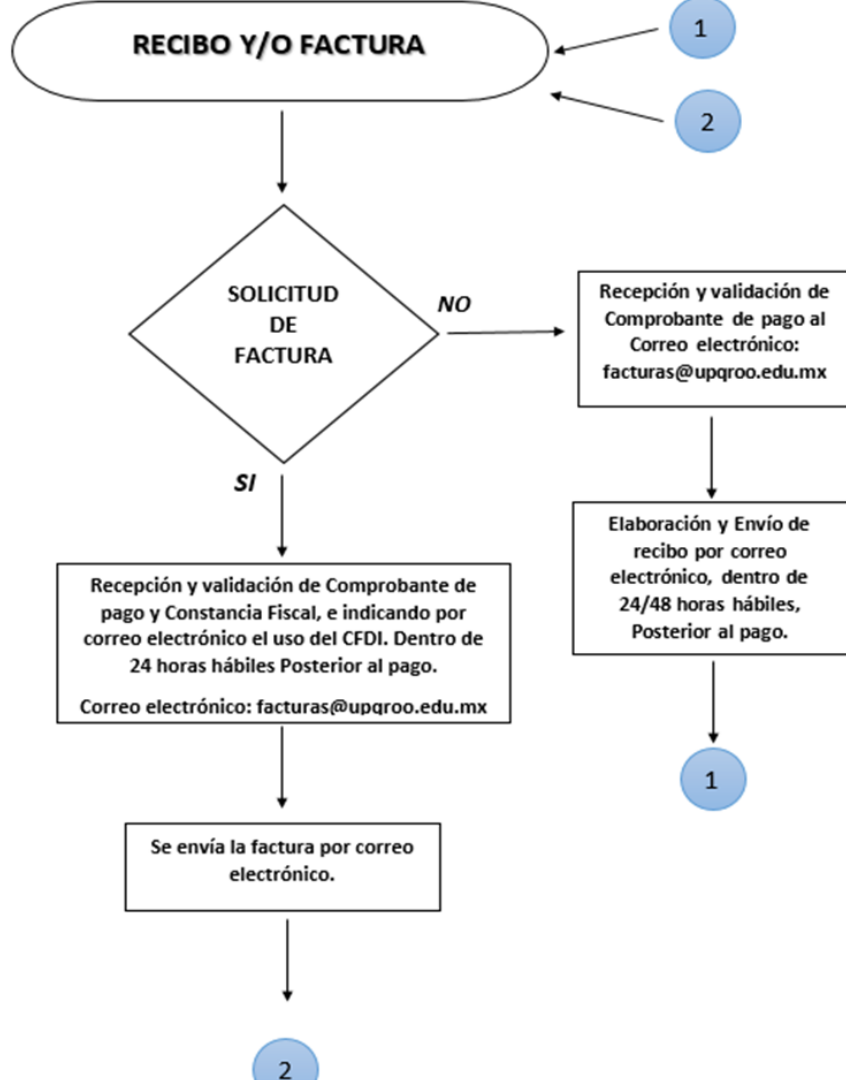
RECIBO Y/O FACTURA

1

2

SOLICITUD DE FACTURA

NO

Recepción y validación de Comprobante de pago al Correo electrónico: facturas@upqroo.edu.mx

SI

Elaboración y Envío de recibo por correo electrónico, dentro de 24/48 horas hábiles, Posterior al pago.

Recepción y validación de Comprobante de pago y Constancia Fiscal, e indicando por correo electrónico el uso del CFDI. Dentro de 24 horas hábiles Posterior al pago.

Correo electrónico: facturas@upqroo.edu.mx

1

Se envía la factura por correo electrónico.

2